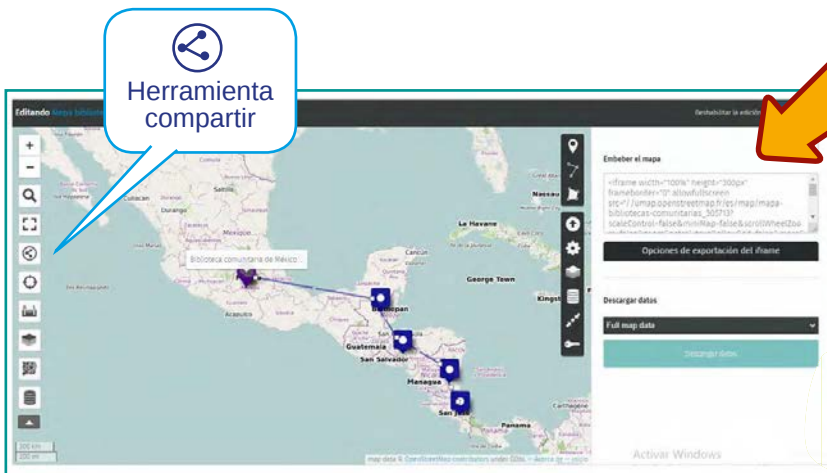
Herramienta compartir

Editando Nueva bibliot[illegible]

Deshabilitar la edición

Embeber el mapa

<iframe width="100%" height="300px" frameborder="0" allowfullscreen src="//umap.openstreetmap.fr/es/map/mapa-bibliotecas-comunitarias_305713?scaleControl=false&miniMap=false&scrollWheelZoo

Opciones de exportación del iframe

Descargar datos

Full map data

Descargar datos

Biblioteca comunitaria de México

Saltillo
Culiacán
Durango
Monterrey
La Havane
Nassau
George Town
Kingston
Acapulco
Guatemala
San Salvador
Managua
San José
Panamá
Belmopan

300 km
200 mi

map data © OpenStreetMap contributors under ODbL — Acerca de — 2021

Activar Windows